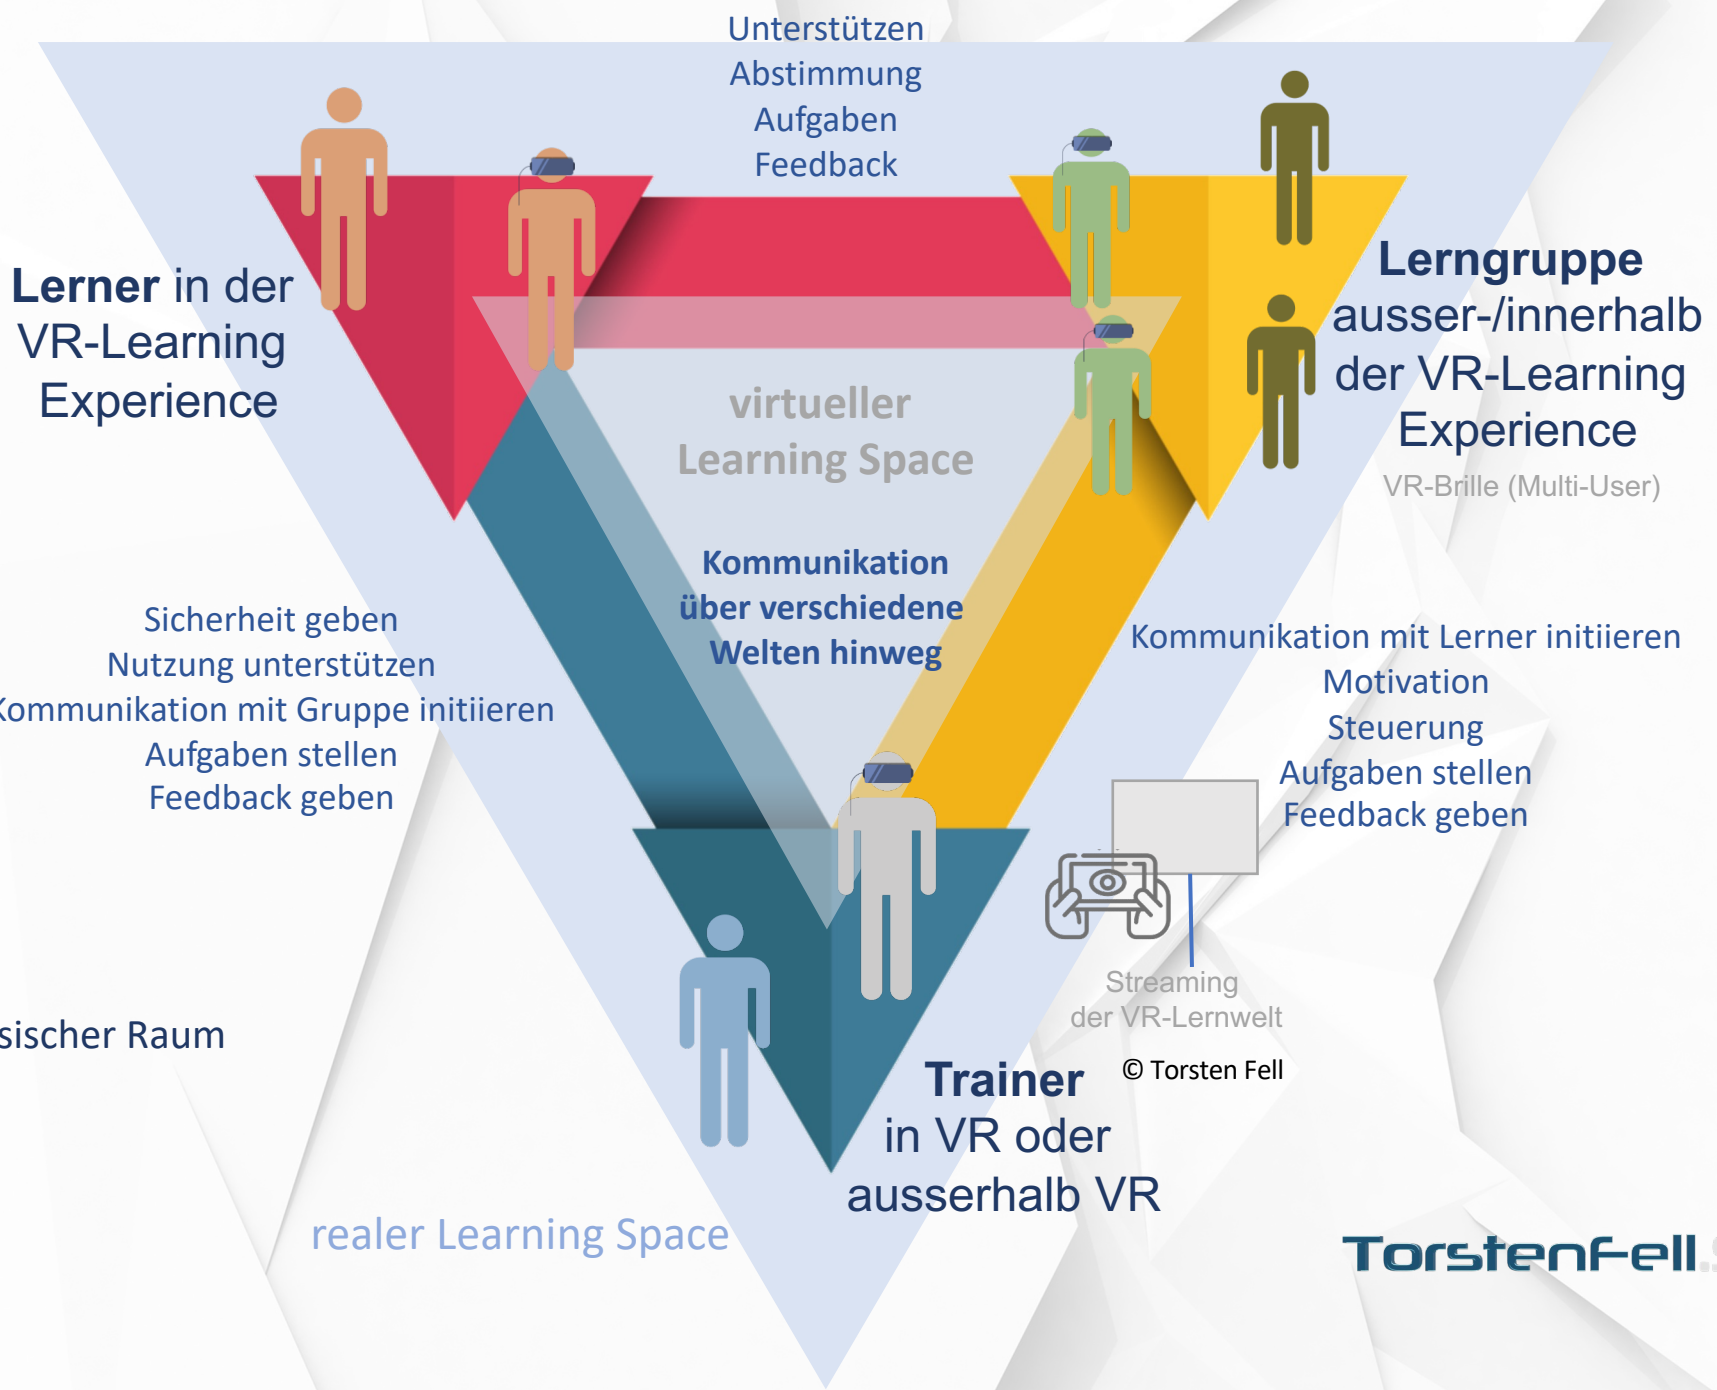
Unterstützen
Abstimmung
Aufgaben
Feedback

Lerner in der VR-Learning Experience

Lerngruppe ausser-/innerhalb der VR-Learning Experience
VR-Brille (Multi-User)

virtueller Learning Space

Kommunikation über verschiedene Welten hinweg

Sicherheit geben
Nutzung unterstützen
Kommunikation mit Gruppe initiieren
Aufgaben stellen
Feedback geben

Kommunikation mit Lerner initiieren
Motivation
Steuerung
Aufgaben stellen
Feedback geben

Streaming der VR-Lernwelt

© Torsten Fell

sischer Raum

Trainer in VR oder ausserhalb VR

realer Learning Space

TorstenFell